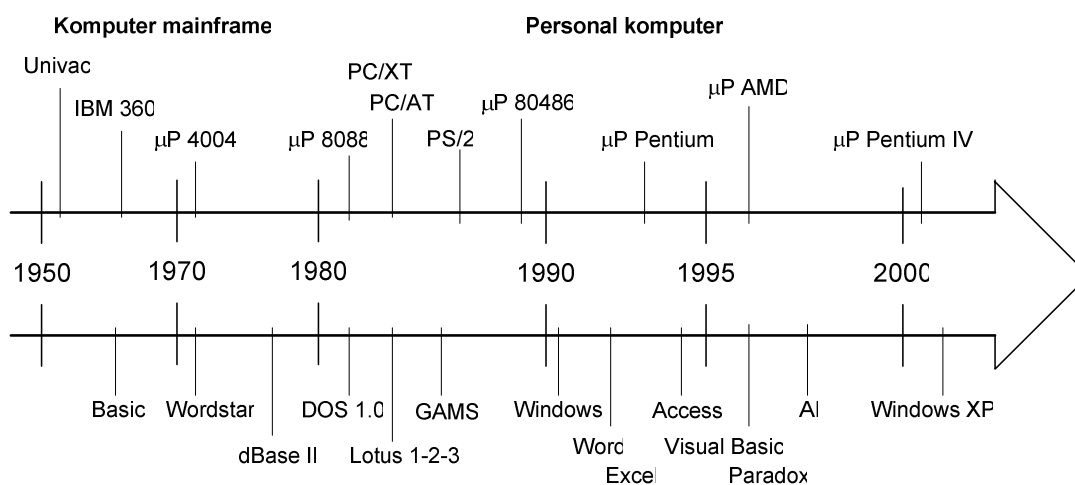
Komputer mainframe

Personal komputer

Univac
IBM 360
μP 4004
μP 8088
PC/XT
PC/AT
PS/2
μP 80486
μP Pentium
μP AMD
μP Pentium IV

1950
1970
1980
1990
1995
2000

Basic
Wordstar
dBase II
DOS 1.0
Lotus 1-2-3
GAMS
Windows
Word
Excel
Access
Visual Basic
Paradox
AI
Windows XP